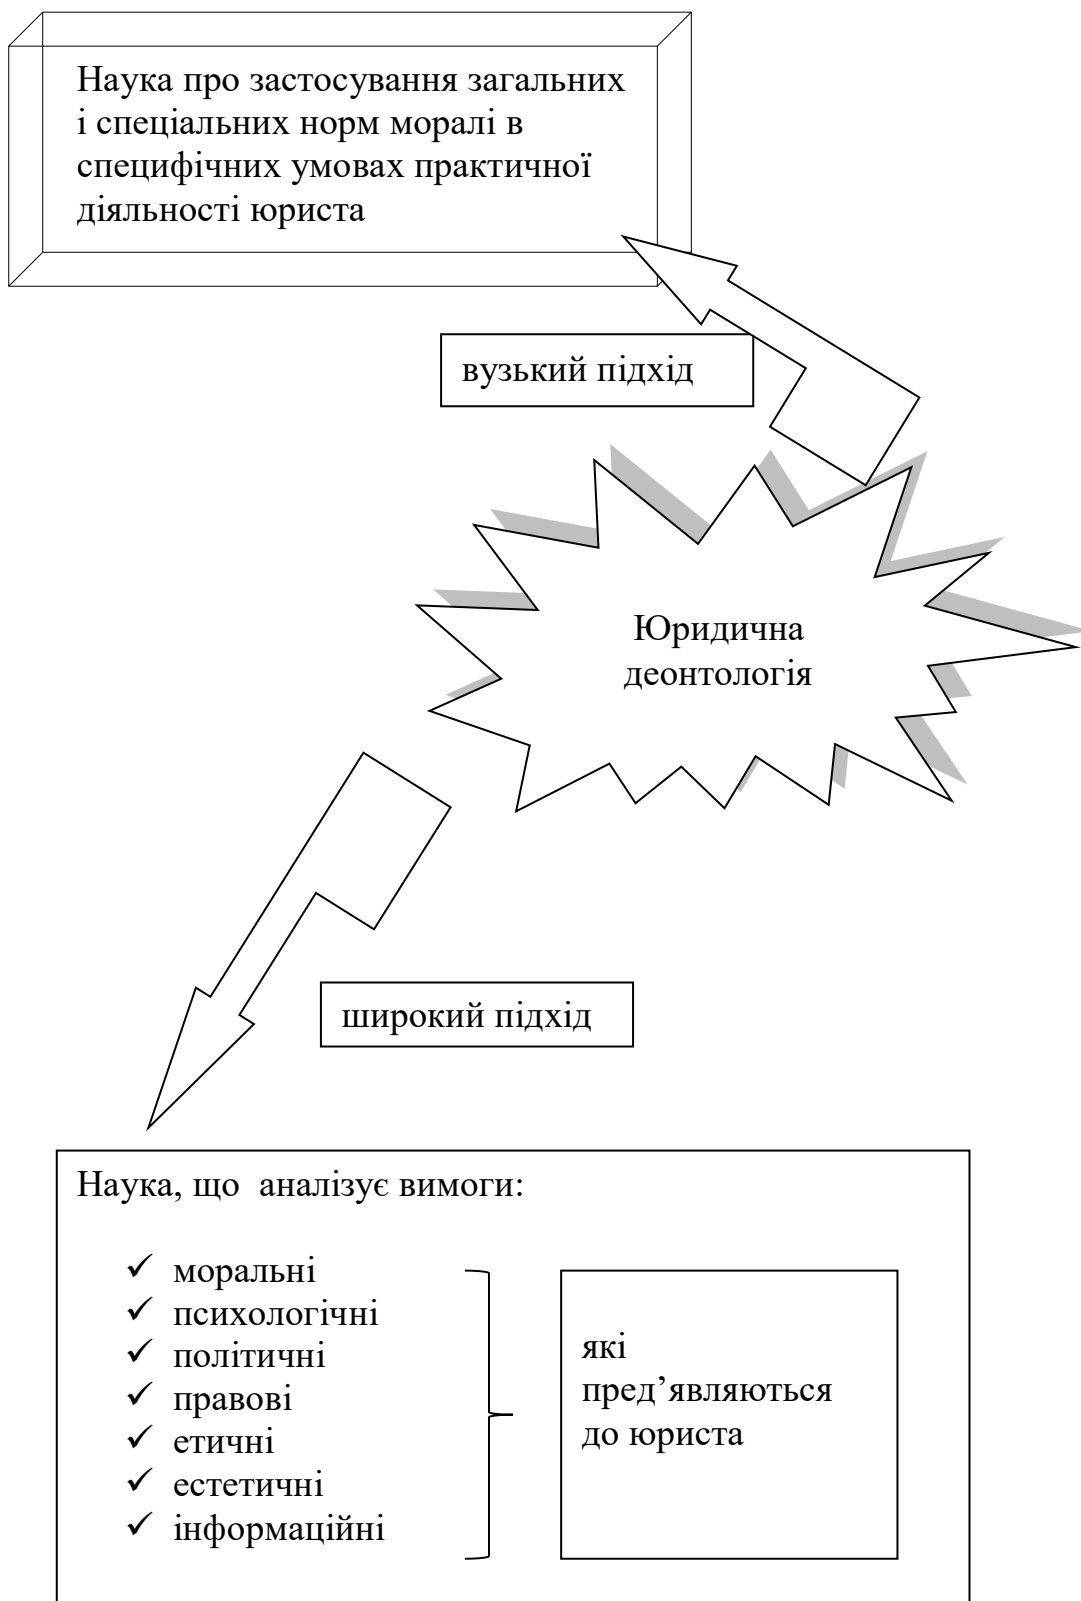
Наука про застосування загальних і спеціальних норм моралі в специфічних умовах практичної діяльності юриста

вузький підхід

Юридична деонтологія

широкий підхід

Наука, що аналізує вимоги:

✓ моральні
✓ психологічні
✓ політичні
✓ правові
✓ етичні
✓ естетичні
✓ інформаційні

які пред'являються до юриста